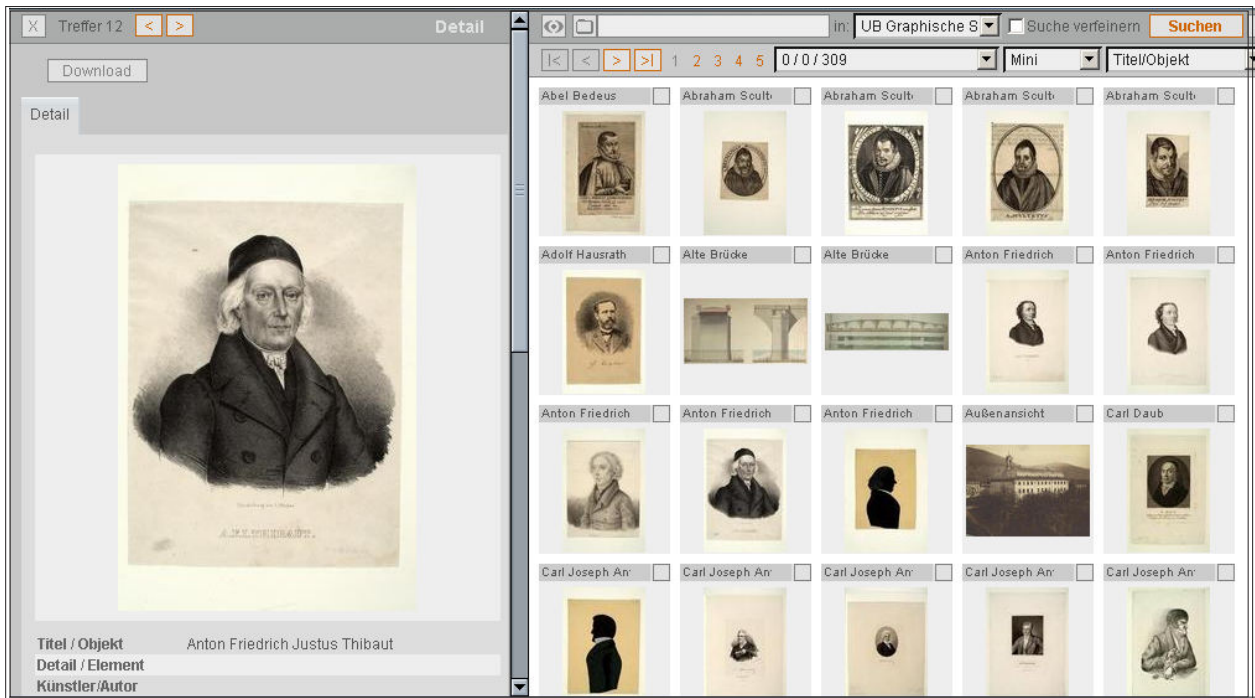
X Treffer 12 < > Detail

Download

Detail

A.F.J.THIBAUT.

| | |
|---|---|
| Titel / Objekt | Anton Friedrich Justus Thibaut |
| Detail / Element | |
| Künstler/Autor | |

in: UB Graphische S Suche verfeinern Suchen

|< < > >| 1 2 3 4 5 0 / 0 / 309 Mini Titel/Objekt

Abel Bedeus
Abraham Scult
Abraham Scult
Abraham Scult
Abraham Scult

Adolf Hausrath
Alte Brücke
Alte Brücke
Anton Friedrich
Anton Friedrich

Anton Friedrich
Anton Friedrich
Anton Friedrich
Außenansicht
Carl Daub

Carl Joseph An
Carl Joseph An
Carl Joseph An
Carl Joseph An
Carl Joseph An